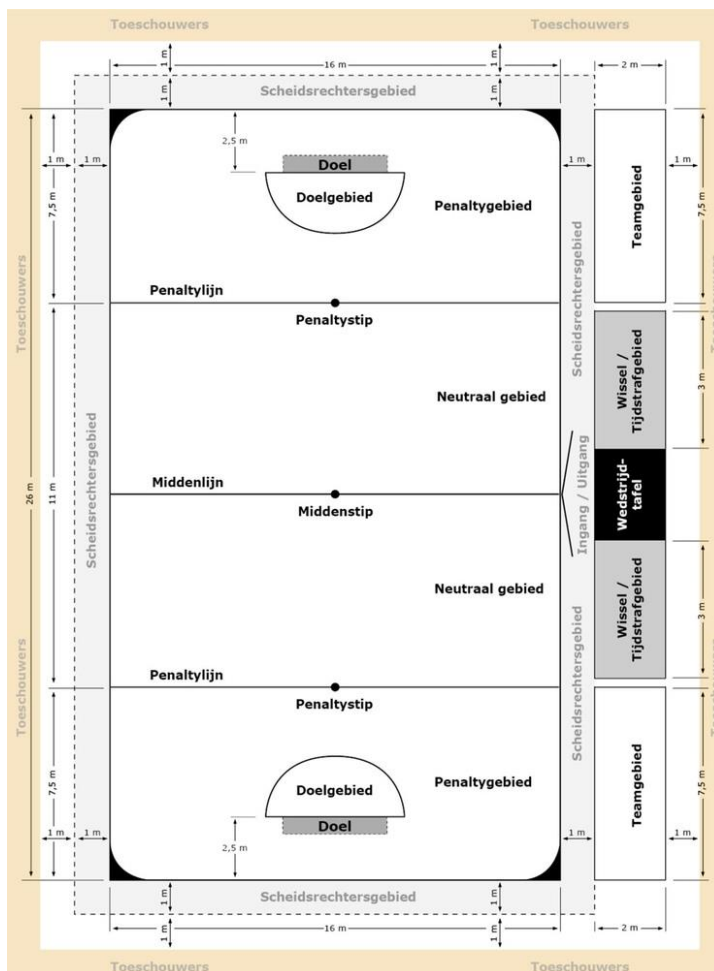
Toeschouwers
Toeschouwers

1 m
16 m
1 m
2 m
1 m
Scheidsrechtersgebied
1 m

2,5 m
Doel
Doelgebied
Penaltygebied

1 m
1 m
7,5 m
1 m
Teamgebied
1 m
7,5 m

Toeschouwers

Penaltylijn
Penaltystip

Scheidsrechtersgebied

11 m
26 m

Neutraal gebied

Wissel / Tijdstrafgebied
3 m

Scheidsrechtersgebied

Ingang / Uitgang

Middenlijn
Middenstip

Wedstrijd-tafel

Neutraal gebied

Wissel / Tijdstrafgebied
3 m

Scheidsrechtersgebied

Toeschouwers

Penaltylijn
Penaltystip

7,5 m
Doelgebied
Penaltygebied
Teamgebied
7,5 m

2,5 m
Doel

1 m
1 m
1 m
1 m

1 m
Scheidsrechtersgebied
1 m
1 m
16 m
1 m
2 m

Toeschouwers
Toeschouwers